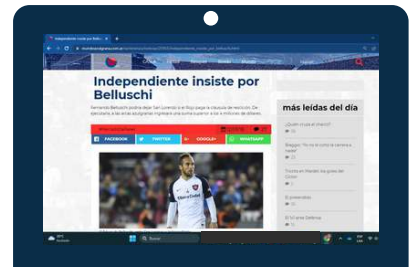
Independiente insiste por Bellu...

Independiente insiste por Belluschi

Fernando Belluschi podría dejar San Lorenzo si el Rojo paga la cláusula de rescisión. De concretarse, la entidad azulgrana ingresaría una suma superior a los 4 millones de dólares.

FACEBOOK
TWITTER
GOOGLE+
WHATSAPP

más leídas del día

¿Quién crees el mejor?

Buscar